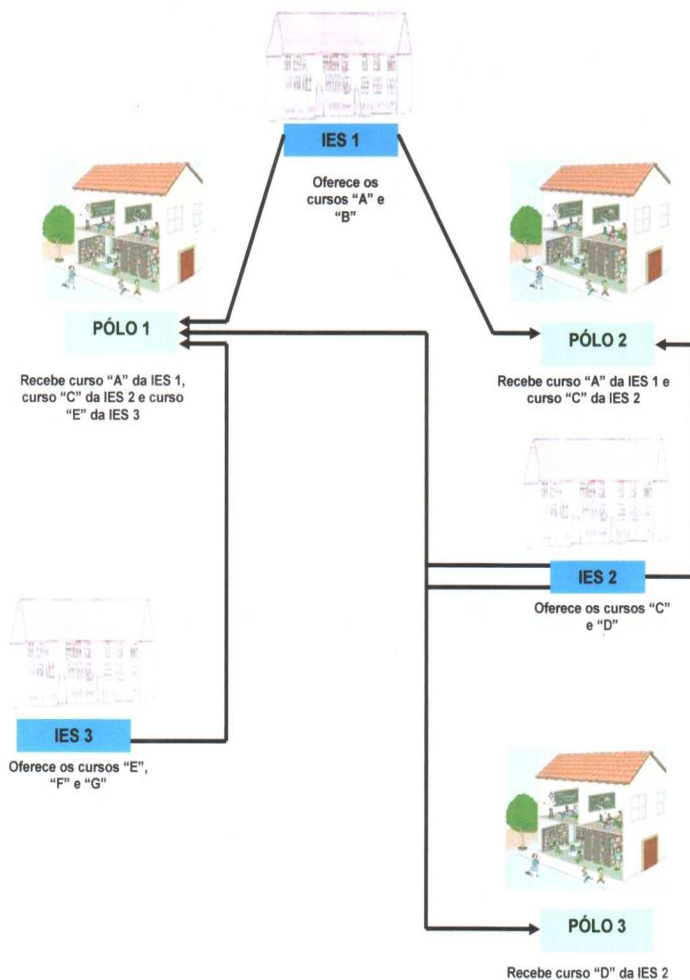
IES 1

Oferece os cursos "A" e "B"

PÓLO 1

Recebe curso "A" da IES 1, curso "C" da IES 2 e curso "E" da IES 3

PÓLO 2

Recebe curso "A" da IES 1 e curso "C" da IES 2

IES 2

Oferece os cursos "C" e "D"

IES 3

Oferece os cursos "E", "F" e "G"

PÓLO 3

Recebe curso "D" da IES 2